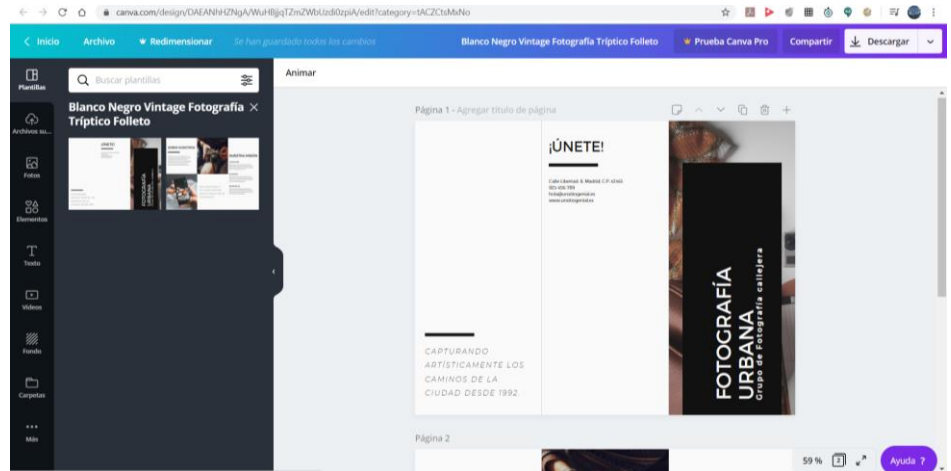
canva.com/design/DAEANHHZNgA/WuHBjjqTZmZWbUzdi0zpiA/edit?category=tACZCtsMxNo

< Inicio
Archivo
Redimensionar
Se han guardado todos los cambios
Blanco Negro Vintage Fotografía Tríptico Folleto
Prueba Canva Pro
Compartir
Descargar

Plantillas
Archivos su...
Fotos
Elementos
Texto
Vídeos
Fondo
Carpetas
Más

Buscar plantillas
Blanco Negro Vintage Fotografía Tríptico Folleto

Animar

Página 1 - Agregar título de página

¡ÚNETE!

Calle Libertad 8, Madrid C.P. 63145
555-456-789
hola@unsitiogenial.es
www.unsitiogenial.es

CAPTURANDO ARTÍSTICAMENTE LOS CAMINOS DE LA CIUDAD DESDE 1992.

FOTOGRAFÍA URBANA
Grupo de Fotografía callejera

Página 2

59 %
Ayuda ?